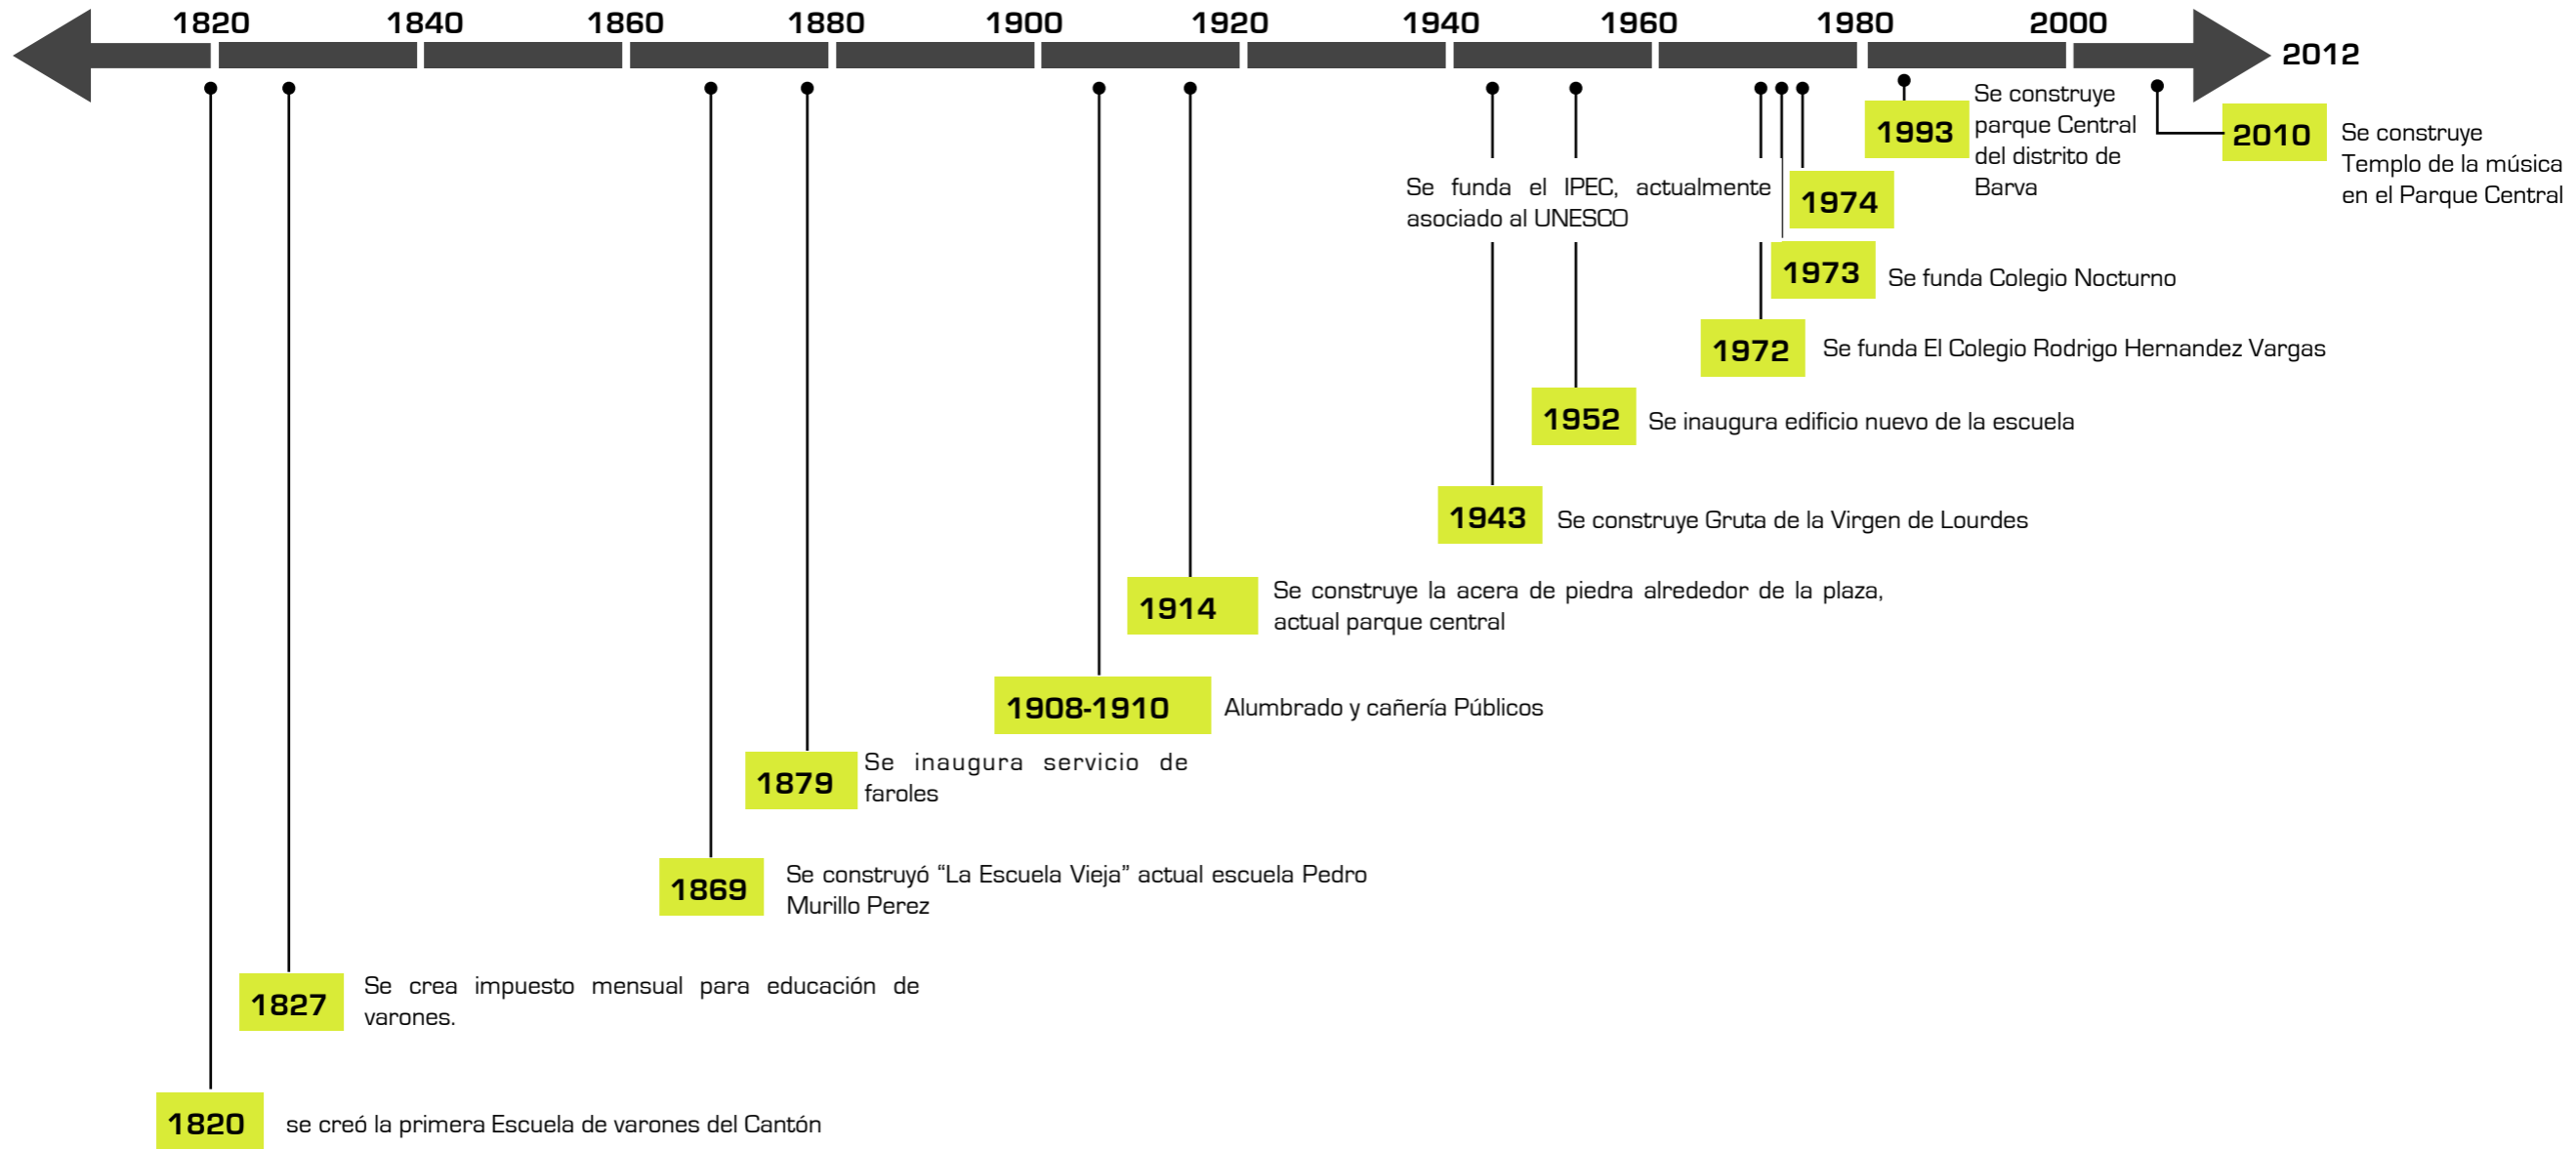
1820 1840 1860 1880 1900 1920 1940 1960 1980 2000 2012

1993 Se construye parque Central del distrito de Barva

2010 Se construye Templo de la música en el Parque Central

Se funda el IPEC, actualmente asociado al UNESCO

1974

1973 Se funda Colegio Nocturno

1972 Se funda El Colegio Rodrigo Hernandez Vargas

1952 Se inaugura edificio nuevo de la escuela

1943 Se construye Gruta de la Virgen de Lourdes

1914 Se construye la acera de piedra alrededor de la plaza, actual parque central

1908-1910 Alumbrado y cañería Públicos

1879 Se inaugura servicio de faroles

1869 Se construyó “La Escuela Vieja” actual escuela Pedro Murillo Perez

1827 Se crea impuesto mensual para educación de varones.

1820 se creó la primera Escuela de varones del Cantón